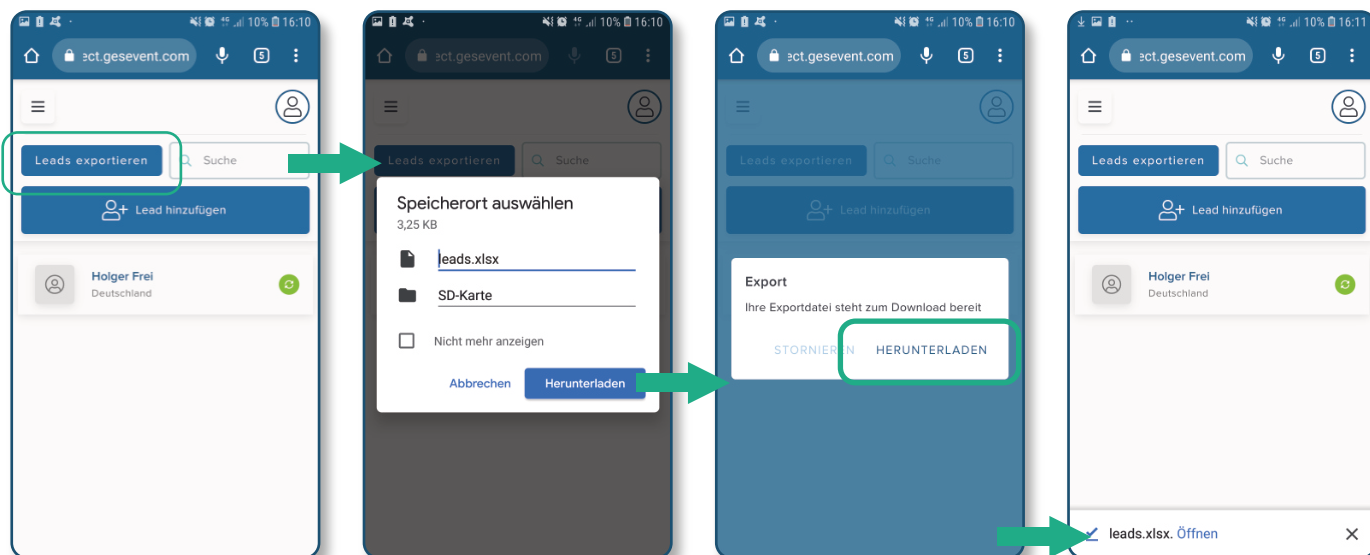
10% 16:10
ect.gesevent.com
5
Leads exportieren
Suche
Lead hinzufügen
Holger Frei
Deutschland

10% 16:10
ect.gesevent.com
5
Leads exportieren
Suche
Speicherort auswählen
3,25 KB
leads.xlsx
SD-Karte
Nicht mehr anzeigen
Abbrechen
Herunterladen

10% 16:10
ect.gesevent.com
5
Leads exportieren
Suche
Lead hinzufügen
Export
Ihre Exportdatei steht zum Download bereit
STORNIEREN
HERUNTERLADEN

10% 16:11
ect.gesevent.com
5
Leads exportieren
Suche
Lead hinzufügen
Holger Frei
Deutschland
leads.xlsx. Öffnen